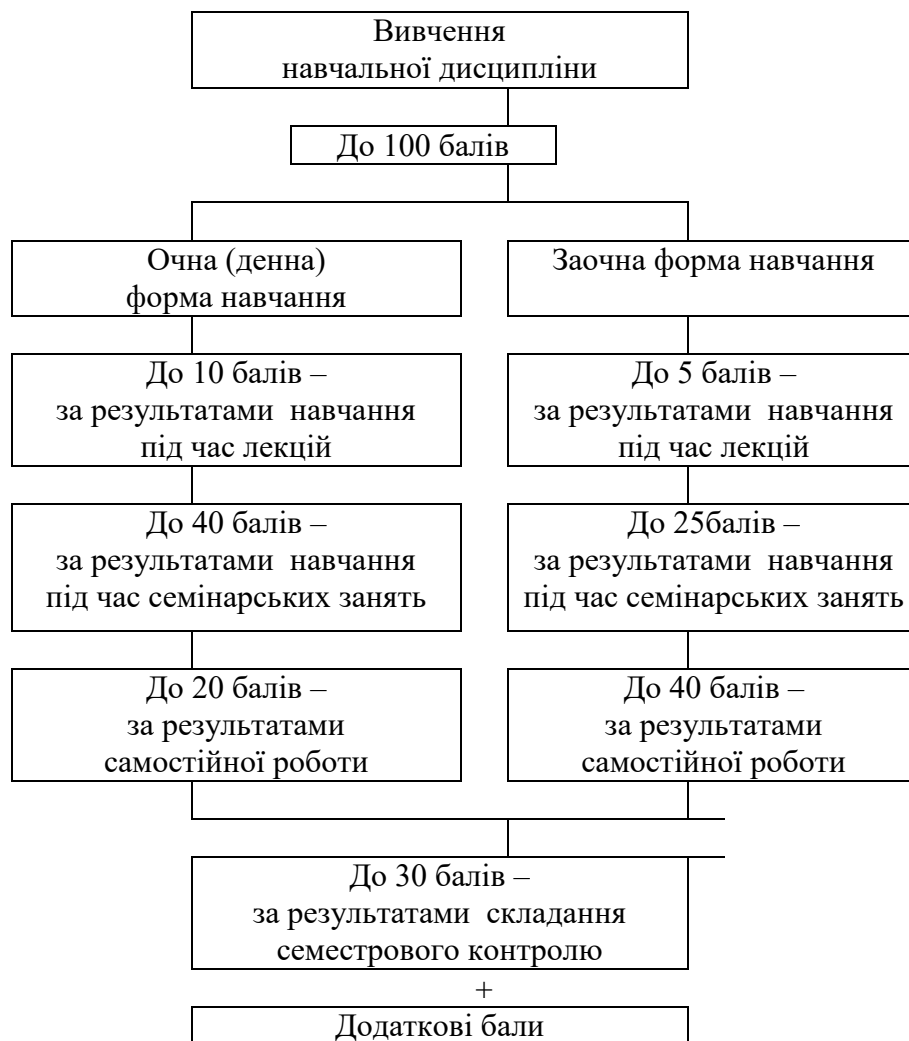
Вивчення навчальної дисципліни

До 100 балів

Очна (денна) форма навчання

До 10 балів – за результатами навчання під час лекцій

До 40 балів – за результатами навчання під час семінарських занять

До 20 балів – за результатами самостійної роботи

Заочна форма навчання

До 5 балів – за результатами навчання під час лекцій

До 25балів – за результатами навчання під час семінарських занять

До 40 балів – за результатами самостійної роботи

До 30 балів – за результатами складання семестрового контролю

+

Додаткові бали